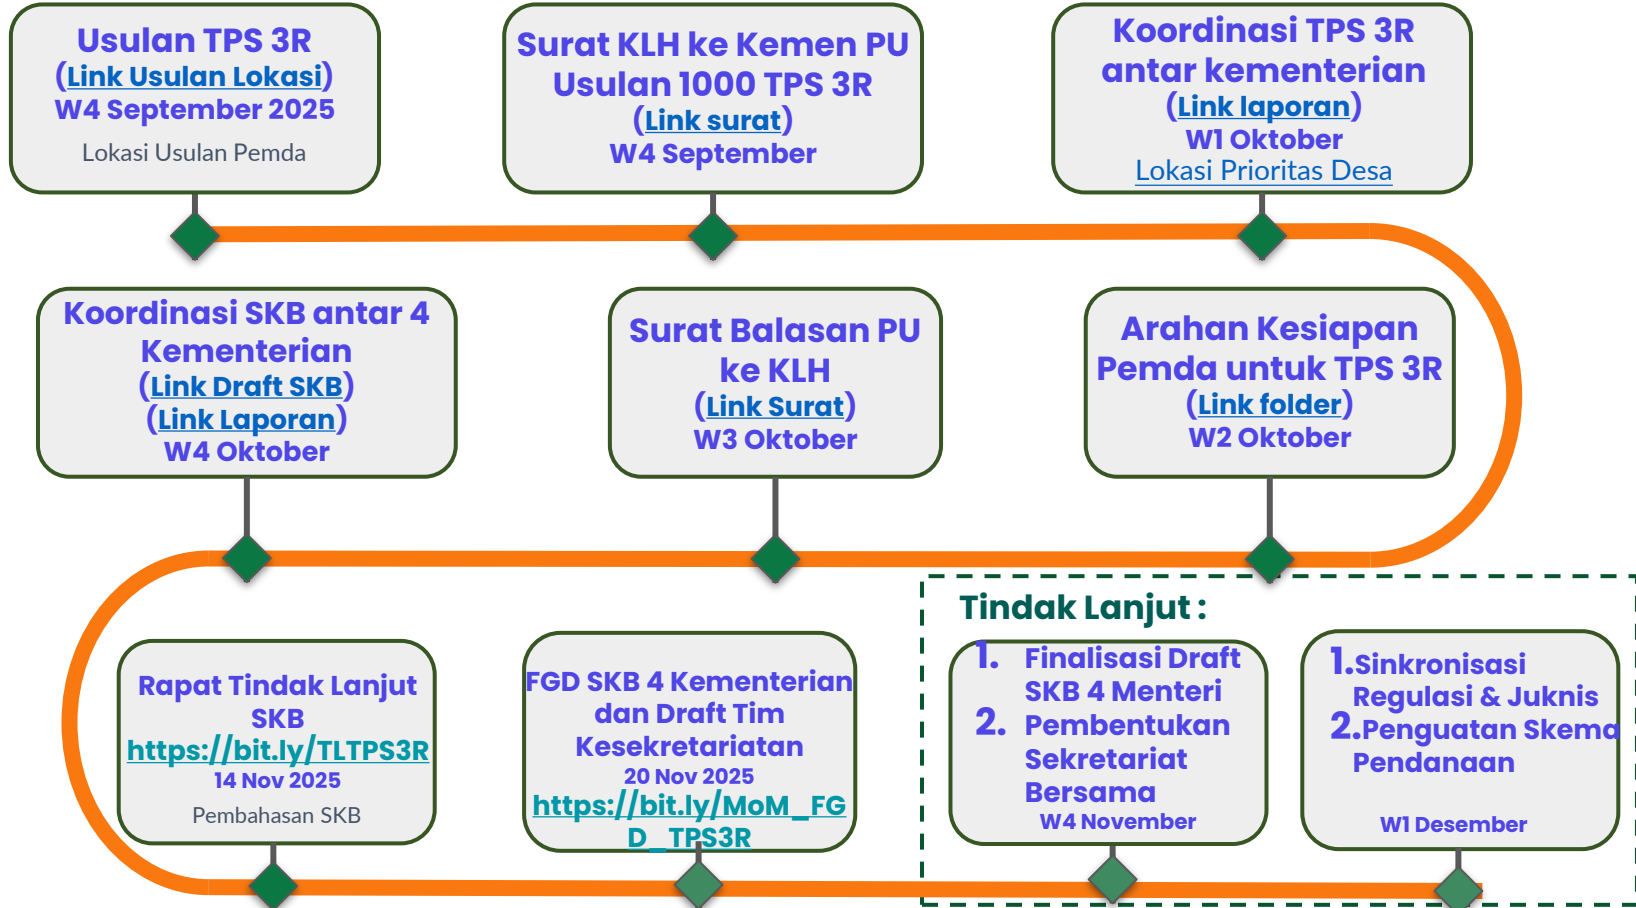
Usulan TPS 3R
(Link Usulan Lokasi)
W4 September 2025
Lokasi Usulan Pemda

Surat KLH ke Kemen PU
Usulan 1000 TPS 3R
(Link surat)
W4 September

Koordinasi TPS 3R antar kementerian
(Link laporan)
W1 Oktober
Lokasi Prioritas Desa

Koordinasi SKB antar 4 Kementerian
(Link Draft SKB)
(Link Laporan)
W4 Oktober

Surat Balasan PU ke KLH
(Link Surat)
W3 Oktober

Arahan Kesiapan Pemda untuk TPS 3R
(Link folder)
W2 Oktober

Rapat Tindak Lanjut SKB
https://bit.ly/TLTPS3R
14 Nov 2025
Pembahasan SKB

FGD SKB 4 Kementerian dan Draft Tim Kesekretariatan
20 Nov 2025
https://bit.ly/MoM_FGD_TPS3R

Tindak Lanjut :

1. Finalisasi Draft SKB 4 Menteri
2. Pembentukan Sekretariat Bersama
W4 November

1. Sinkronisasi Regulasi & Juknis
2. Penguatan Skema Pendanaan
W1 Desember